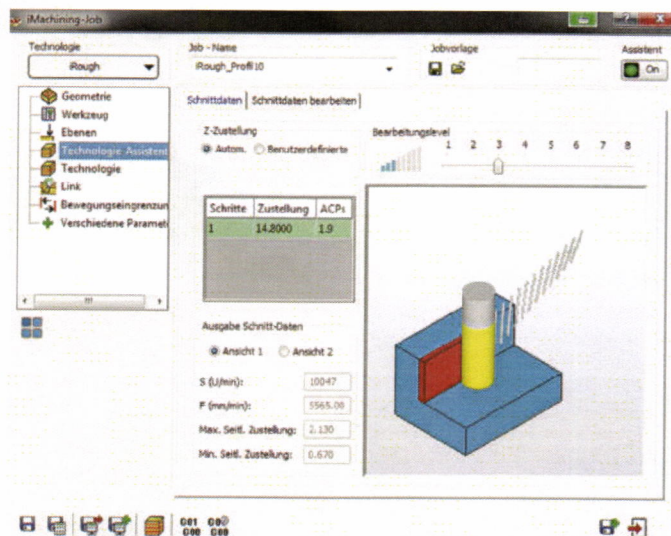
iMachining-Job

Technologie
iRough

Job - Name
iRough_Profil10

Jobvorlage

Assistent
On

Geometrie
Werkzeug
Ebenen
Technologie Assistent
Technologie
Link
Bewegungseingrenzun
Verschiedene Paramet

Schnittdaten | Schnittdaten bearbeiten

Z-Zustellung
Autom. Benutzerdefinierte

Bearbeitungslevel
1 2 3 4 5 6 7 8

| Schritte | Zustellung | ACPs |
|---|---|---|
| 1 | 14.8000 | 1.9 |

Ausgabe Schnitt-Daten
Ansicht 1 Ansicht 2

S (U/min): 10047
F (mm/min): 5565.00
Max. Seitl. Zustellung: 2.130
Min. Seitl. Zustellung: 0.670

G01 G00
G00 G00